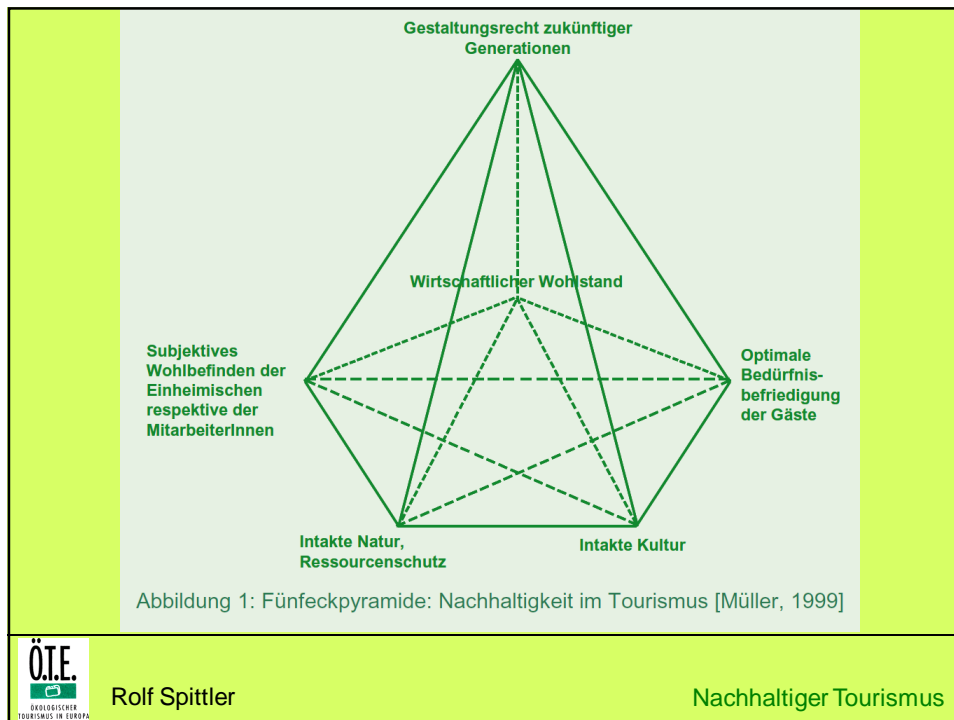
Gestaltungsrecht zukünftiger Generationen

Wirtschaftlicher Wohlstand

Subjektives Wohlbefinden der Einheimischen respektive der MitarbeiterInnen

Optimale Bedürfnisbefriedigung der Gäste

Intakte Natur, Ressourcenschutz

Intakte Kultur

Abbildung 1: Fünfeckpyramide: Nachhaltigkeit im Tourismus [Müller, 1999]

Ö.T.E.
ÖKOLOGISCHER TOURISMUS IN EUROPA

Rolf Spittler

Nachhaltiger Tourismus